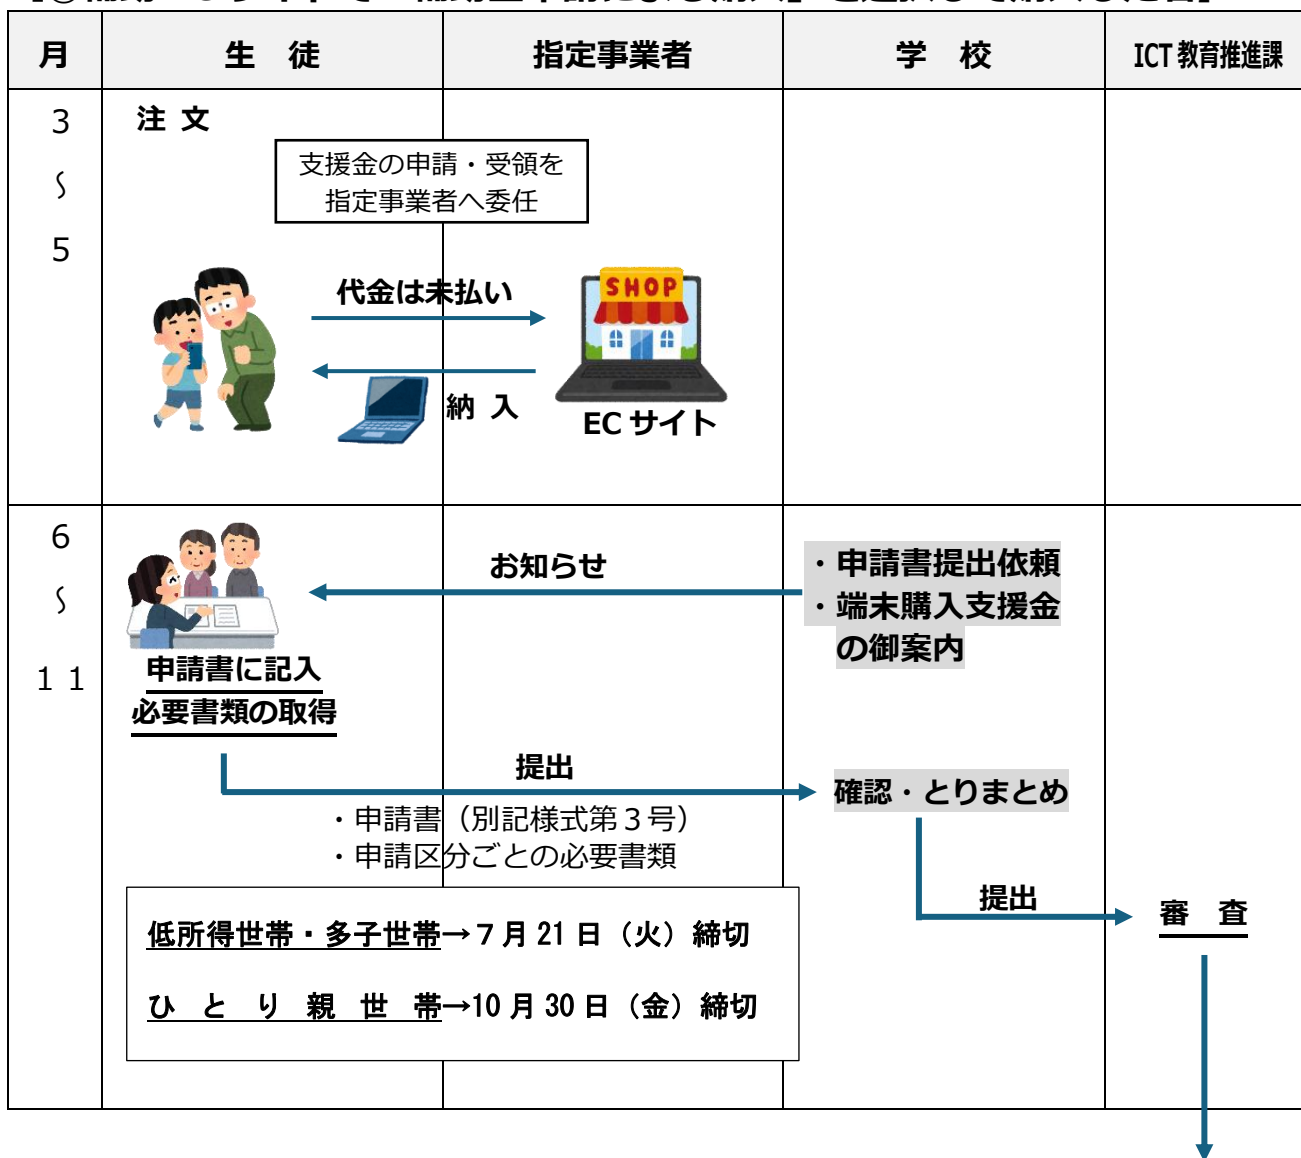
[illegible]

| 月 | 生　徒 | 指定事業者 | 学　校 | ICT 教育推進課 |
|---|---|---|---|---|
| 3 ～ 5 | 注 文　支援金の申請・受領を指定事業者へ委任　代金は未払い　納 入 | SHOP　EC サイト | | |
| 6 ～ 11 | 申請書に記入　必要書類の取得　お知らせ　提出　・申請書（別記様式第３号）・申請区分ごとの必要書類 | | ・申請書提出依頼　・端末購入支援金の御案内　確認・とりまとめ　提出 | 審　査 |

低所得世帯・多子世帯→７月 21 日（火）締切

ひ と り 親 世 帯→10 月 30 日（金）締切